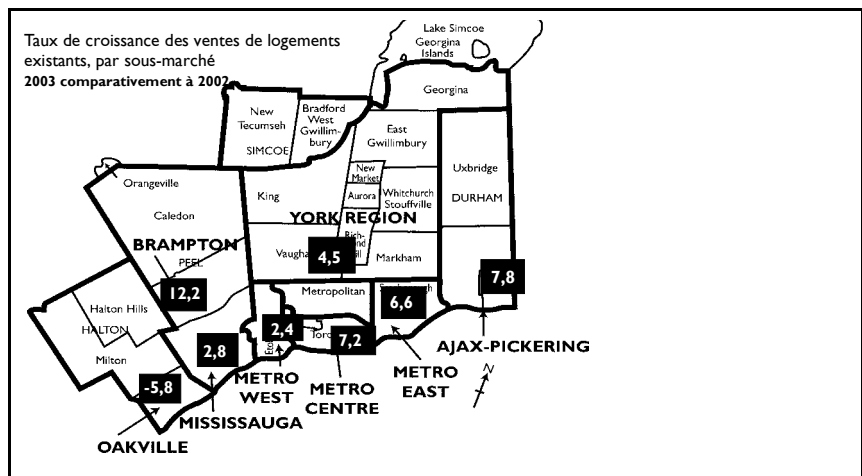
Taux de croissance des ventes de logements existants, par sous-marché
2003 comparativement à 2002

Lake Simcoe
Georgina Islands
Georgina
New Tecumseh
SIMCOE
Bradford West Gwillimbury
East Gwillimbury
New Market
Aurora
Whitchurch Stouffville
Uxbridge
DURHAM
Orangeville
Caledon
King
YORK REGION
Rich-mond Hill
Markham
BRAMPTON
PEEL
Vaugha
4,5
7,8
Metropolitan
Scarborough
6,6
12,2
Halton Hills
HALTON
Milton
2,4
2,8
Eto
Toro
7,2
-5,8
METRO WEST
METRO CENTRE
METRO EAST
AJAX-PICKERING
N
MISSISSAUGA
OAKVILLE